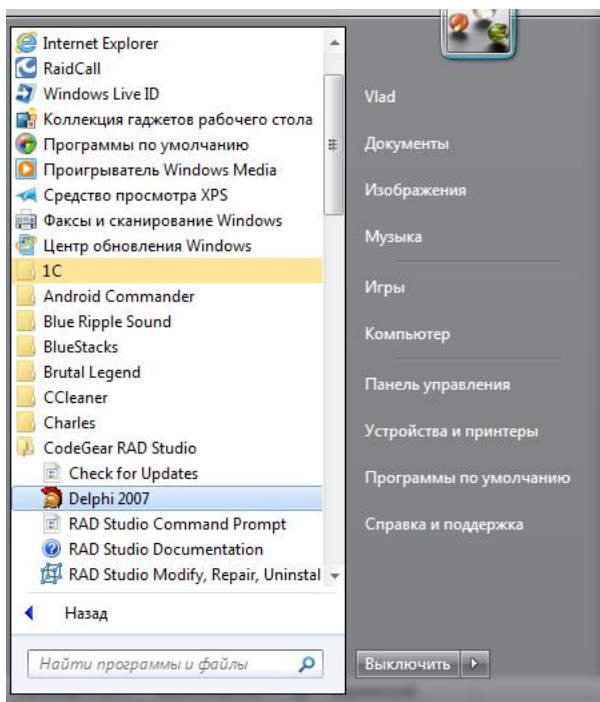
Internet Explorer
RaidCall
Windows Live ID
Коллекция гаджетов рабочего стола
Программы по умолчанию
Проигрыватель Windows Media
Средство просмотра XPS
Факсы и сканирование Windows
Центр обновления Windows
1C
Android Commander
Blue Ripple Sound
BlueStacks
Brutal Legend
CCleaner
Charles
CodeGear RAD Studio
Check for Updates
Delphi 2007
RAD Studio Command Prompt
RAD Studio Documentation
RAD Studio Modify, Repair, Uninstal

Назад

Найти программы и файлы

Vlad
Документы
Изображения
Музыка
Игры
Компьютер
Панель управления
Устройства и принтеры
Программы по умолчанию
Справка и поддержка

Выключить